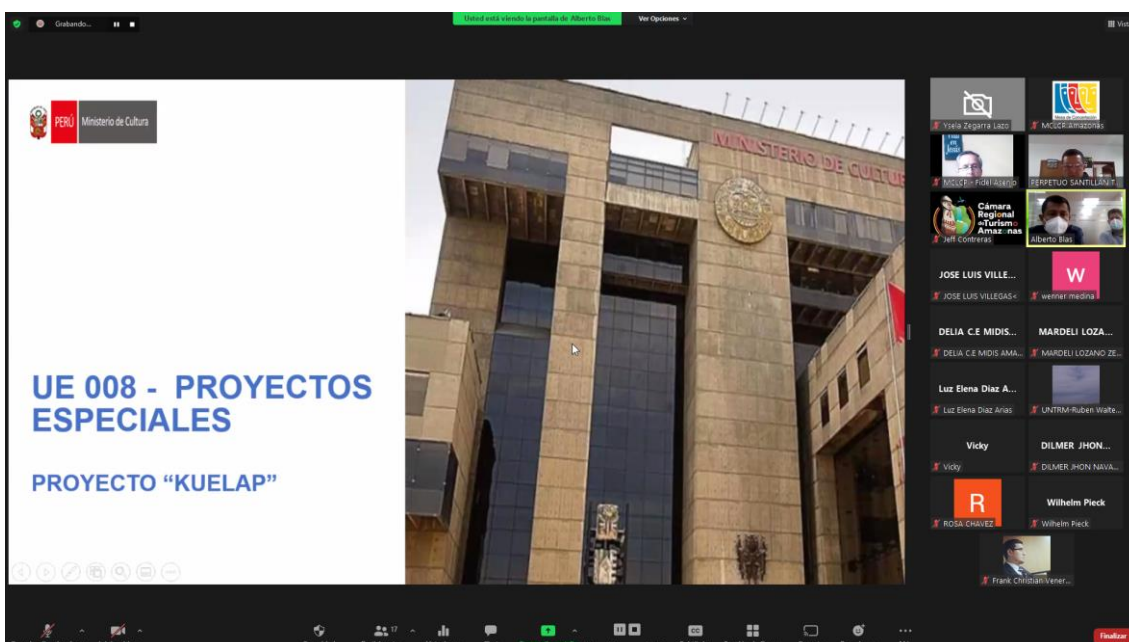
Grabando...

Usted está viendo la pantalla de Alberto Blas

Ver Opciones

Vist

PERÚ Ministerio de Cultura

MINISTERIO DE CULTURA

UE 008 - PROYECTOS ESPECIALES

PROYECTO "KUELAP"

Ysela Zegarra Lazo

MCLCP-Amazonas

MCLCP - Fidel Asenjo

PERPETUO SANTILLAN T.

Cámara Regional de Turismo Amazonas

Jeff Contreras

Alberto Blas

JOSE LUIS VILLE...

JOSE LUIS VILLEGAS<

W

werner medina

DELIA C.E MIDIS...

DELIA C.E MIDIS AMA...

MARDELI LOZA...

MARDELI LOZANO ZE...

Luz Elena Diaz A...

Luz Elena Diaz Arias

UNTRM-Ruben Walte...

Vicky

Vicky

DILMER JHON...

DILMER JHON NAVA...

R

ROSA CHAVEZ

Wilhelm Pieck

Wilhelm Pieck

Frank Christian Vener...

17

Finalizar